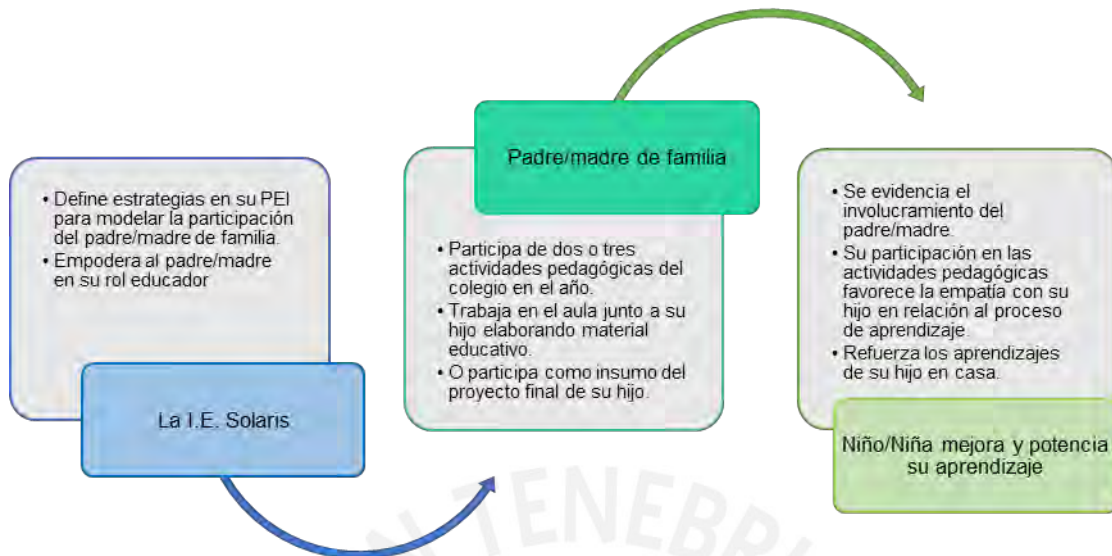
• Define estrategias en su PEI para modelar la participación del padre/madre de familia.
• Empodera al padre/madre en su rol educador

La I.E. Solaris

Padre/madre de familia

• Participa de dos o tres actividades pedagógicas del colegio en el año.
• Trabaja en el aula junto a su hijo elaborando material educativo.
• O participa como insumo del proyecto final de su hijo.

• Se evidencia el involucramiento del padre/madre.
• Su participación en las actividades pedagógicas favorece la empatía con su hijo en relación al proceso de aprendizaje.
• Refuerza los aprendizajes de su hijo en casa.

Niño/Niña mejora y potencia su aprendizaje

TENEBR